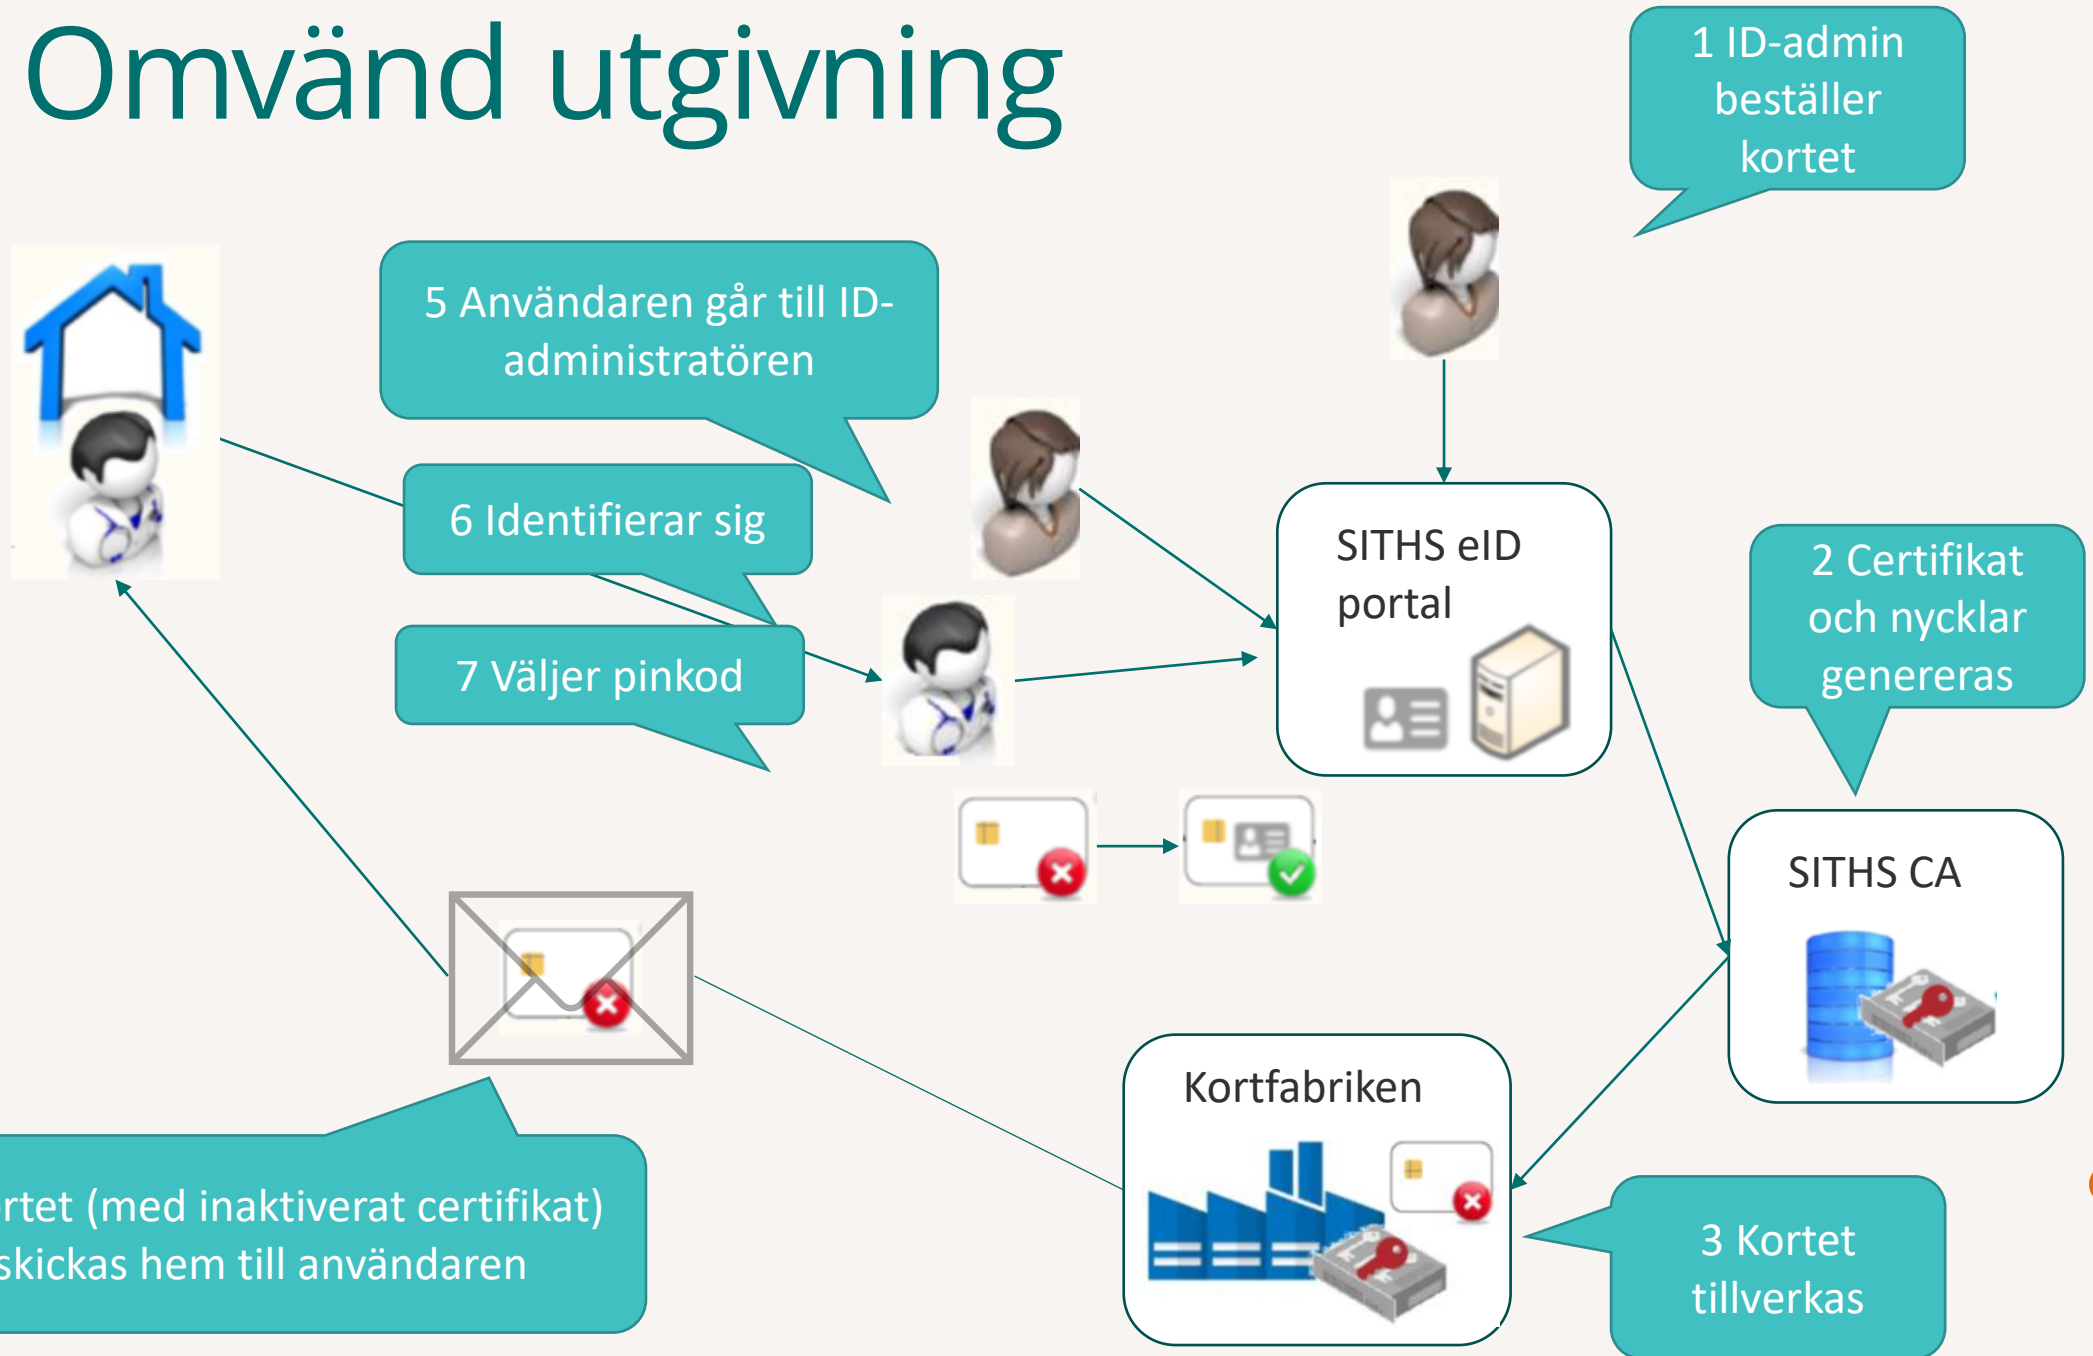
Omvänd utgivning

1 ID-admin beställer kortet

5 Användaren går till ID-administratören

6 Identifierar sig

7 Väljer pinkod

SITHS eID portal

2 Certifikat och nycklar genereras

SITHS CA

Kortfabriken

3 Kortet tillverkas

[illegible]rtet (med inaktiverat certifikat) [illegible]skickas hem till användaren